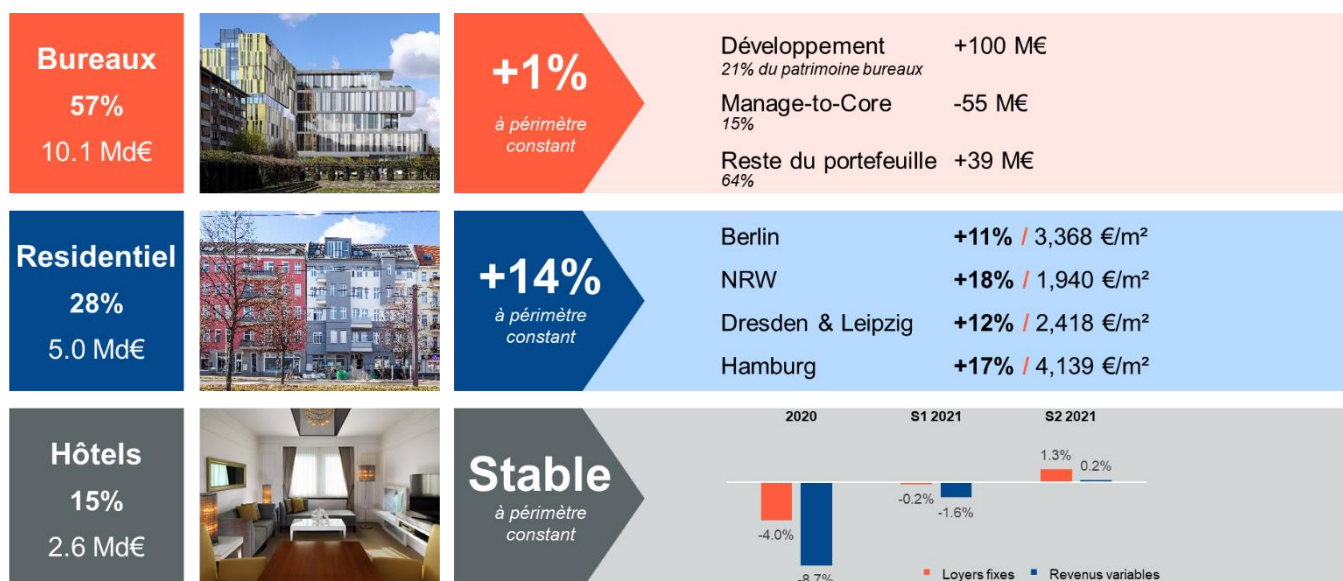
Bureaux
57%
10.1 Md€

+1%
à périmètre constant

Développement +100 M€
21% du patrimoine bureaux

Manage-to-Core -55 M€
15%

Reste du portefeuille +39 M€
64%

Residentiel
28%
5.0 Md€

+14%
à périmètre constant

Berlin **+11%** / 3,368 €/m²
NRW **+18%** / 1,940 €/m²
Dresden & Leipzig **+12%** / 2,418 €/m²
Hamburg **+17%** / 4,139 €/m²

Hôtels
15%
2.6 Md€

Stable
à périmètre constant

2020
S1 2021
S2 2021
-4.0%
-8.7%
-0.2%
-1.6%
1.3%
0.2%
Loyers fixes
Revenus variables